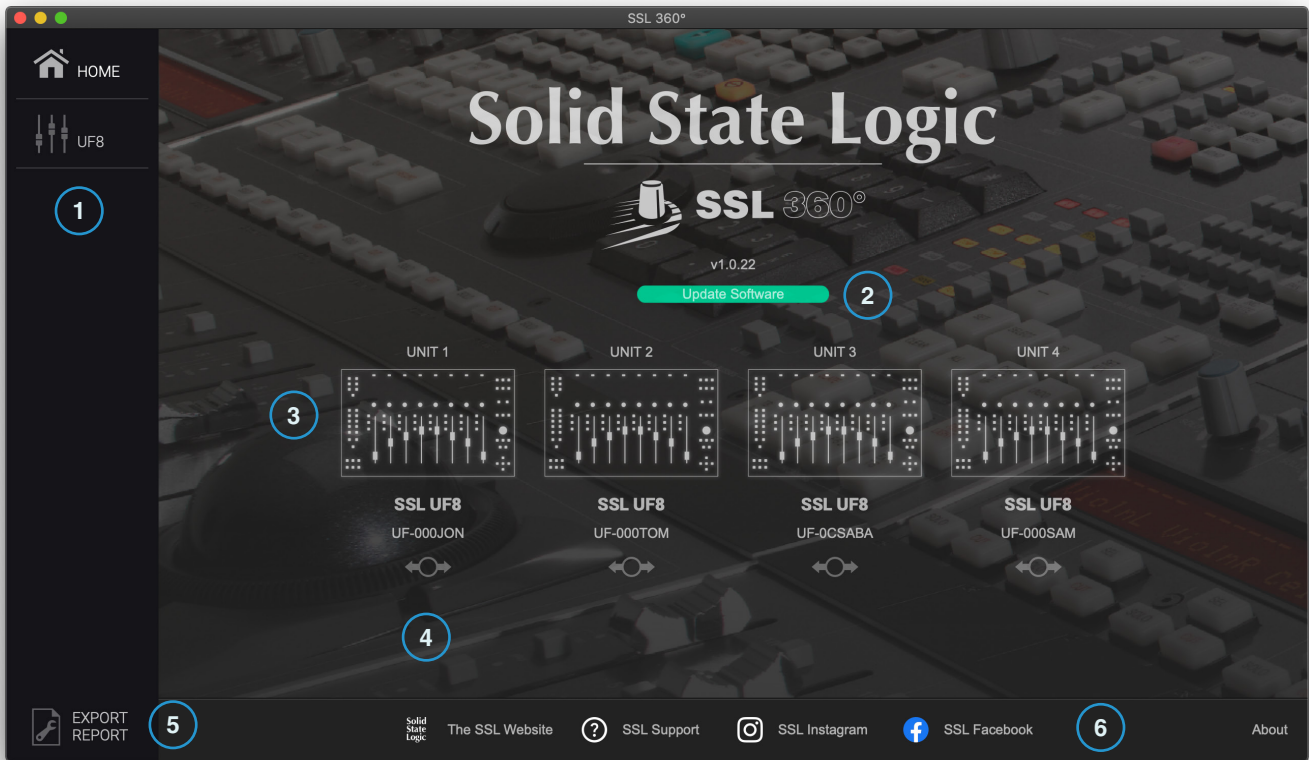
SSL 360°

HOME

UF8

1

Solid State Logic

SSL 360°

v1.0.22

Update Software

2

UNIT 1

UNIT 2

UNIT 3

UNIT 4

3

SSL UF8

UF-000JON

SSL UF8

UF-000TOM

SSL UF8

UF-0CSABA

SSL UF8

UF-000SAM

4

EXPORT REPORT

5

Solid State Logic

The SSL Website

SSL Support

SSL Instagram

SSL Facebook

6

About